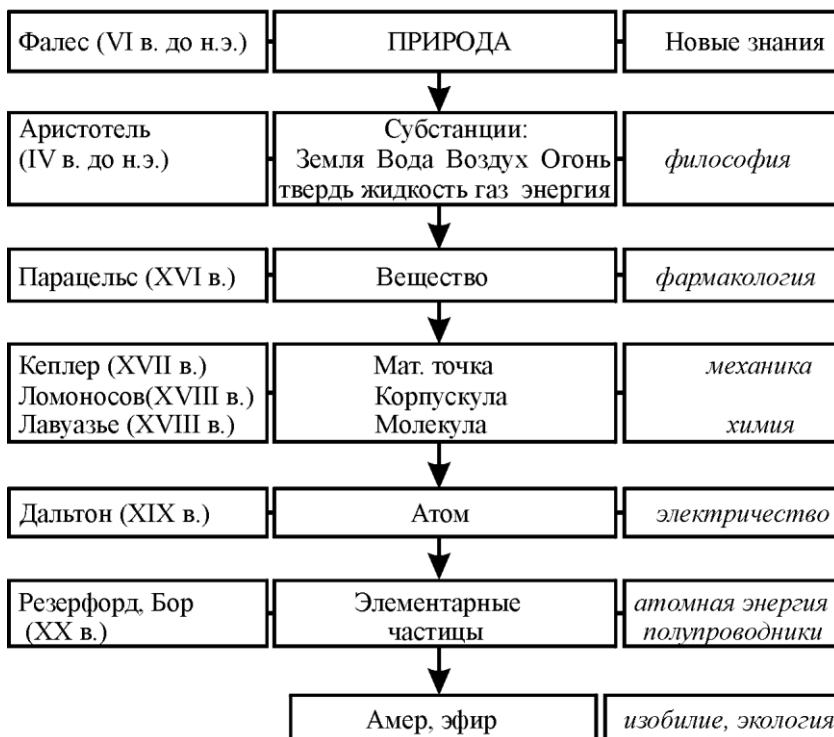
Фалес (VI в. до н.э.)

ПРИРОДА

Новые знания

Аристотель (IV в. до н.э.)

Субстанции:
Земля Вода Воздух Огонь
твердь жидкость газ энергия

философия

Парацельс (XVI в.)

Вещество

фармакология

Кеплер (XVII в.)
Ломоносов(XVIII в.)
Лавуазье (XVIII в.)

Мат. точка
Корпускула
Молекула

механика

химия

Дальтон (XIX в.)

Атом

электричество

Резерфорд, Бор (XX в.)

Элементарные частицы

атомная энергия
полупроводники

Амер, эфир

изобилие, экология